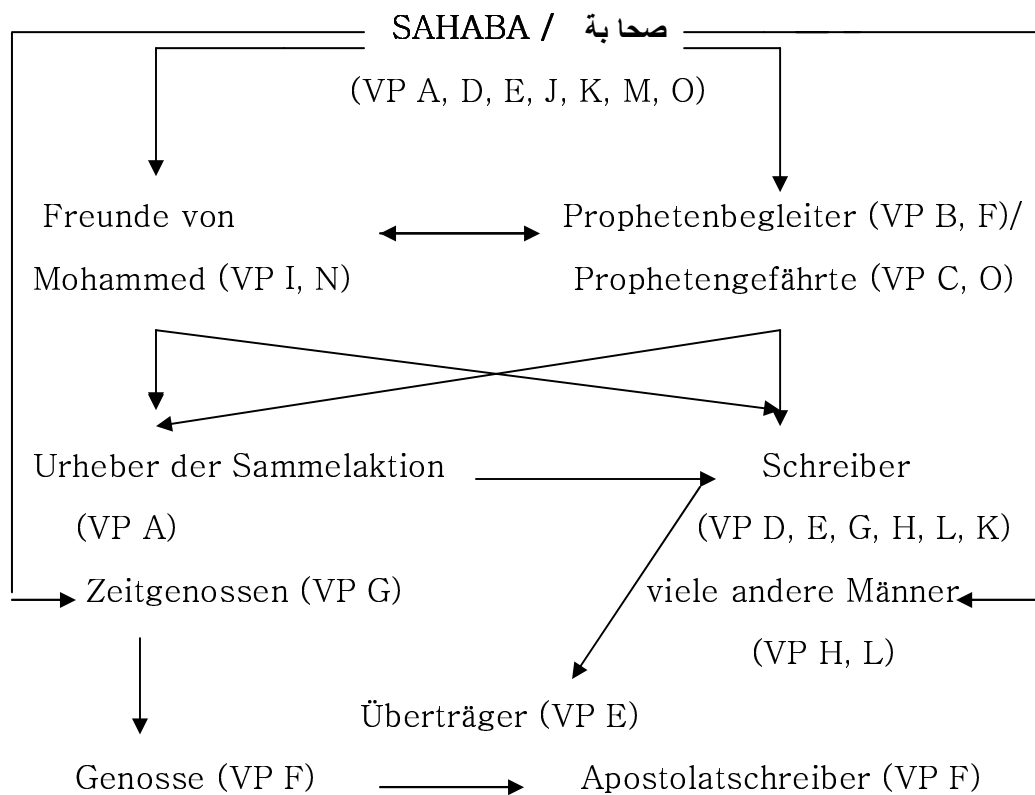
SAHABA / صحابة

(VP A, D, E, J, K, M, O)

Freunde von Mohammed (VP I, N)

Prophetenbegleiter (VP B, F)/ Prophetengefährte (VP C, O)

Urheber der Sammelaktion (VP A)

Schreiber (VP D, E, G, H, L, K)

Zeitgenossen (VP G)

viele andere Männer (VP H, L)

Überträger (VP E)

Genosse (VP F)

Apostolatschreiber (VP F)